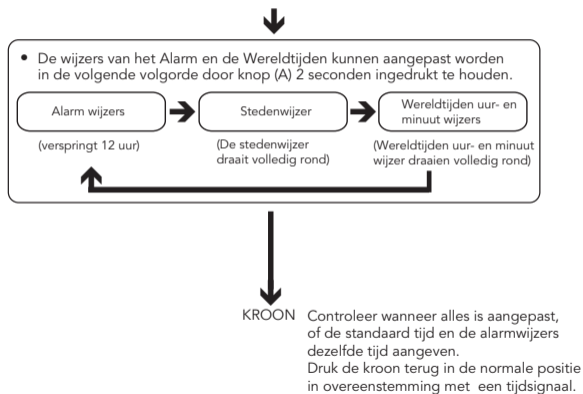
• De wijzers van het Alarm en de Wereldtijden kunnen aangepast worden in de volgende volgorde door knop (A) 2 seconden ingedrukt te houden.

Alarm wijzers
(verspringt 12 uur)

Stedenwijzer
(De stedenwijzer draait volledig rond)

Wereldtijden uur- en minuut wijzers
(Wereldtijden uur- en minuut wijzer draaien volledig rond)

KROON Controleer wanneer alles is aangepast, of de standaard tijd en de alarmwijzers dezelfde tijd aangeven.
Druk de kroon terug in de normale positie in overeenstemming met een tijdsignaal.